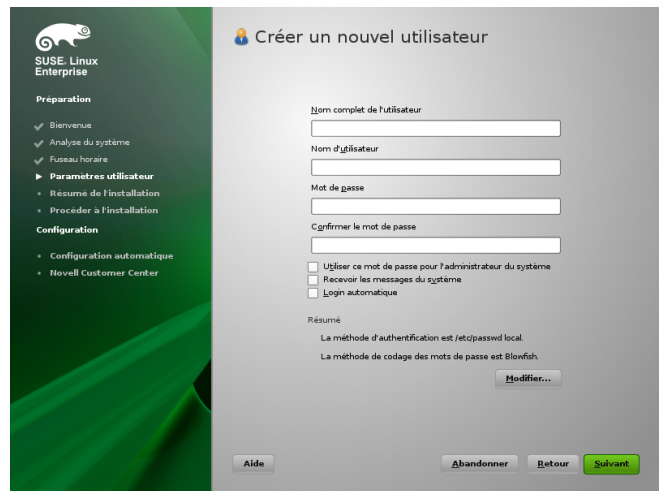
SUSE Linux Enterprise

Préparation

Bienvenue
Analyse du système
Fuseau horaire
Paramètres utilisateur
Résumé de l'installation
Procéder à l'installation

Configuration

Configuration automatique
Novell Customer Center

Créer un nouvel utilisateur

Nom complet de l'utilisateur

Nom d'utilisateur

Mot de passe

Confirmer le mot de passe

Utiliser ce mot de passe pour l'administrateur du système
Recevoir les messages du système
Login automatique

Résumé

La méthode d'authentification est /etc/passwd local.

La méthode de codage des mots de passe est Blowfish.

Modifier...

Aide

Abandonner

Retour

Suivant